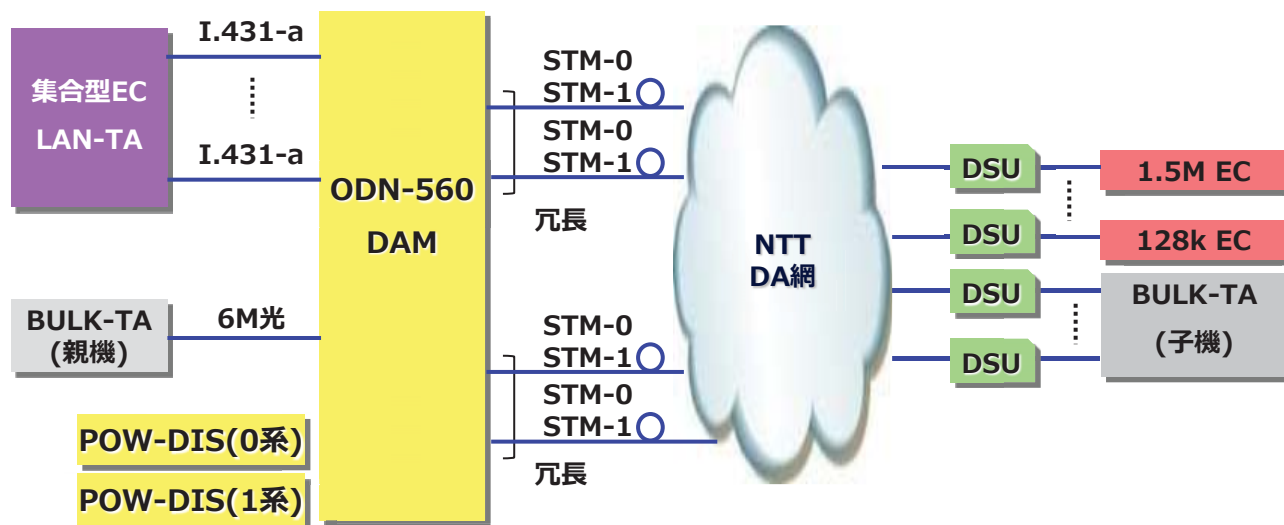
集合型EC
LAN-TA

I.431-a

I.431-a

ODN-560
DAM

BULK-TA
(親機)

6M光

POW-DIS(0系)

POW-DIS(1系)

STM-0
STM-1
STM-0
STM-1
冗長

STM-0
STM-1
STM-0
STM-1
冗長

NTT
DA網

DSU
DSU
DSU
DSU

1.5M EC
128k EC
BULK-TA
(子機)